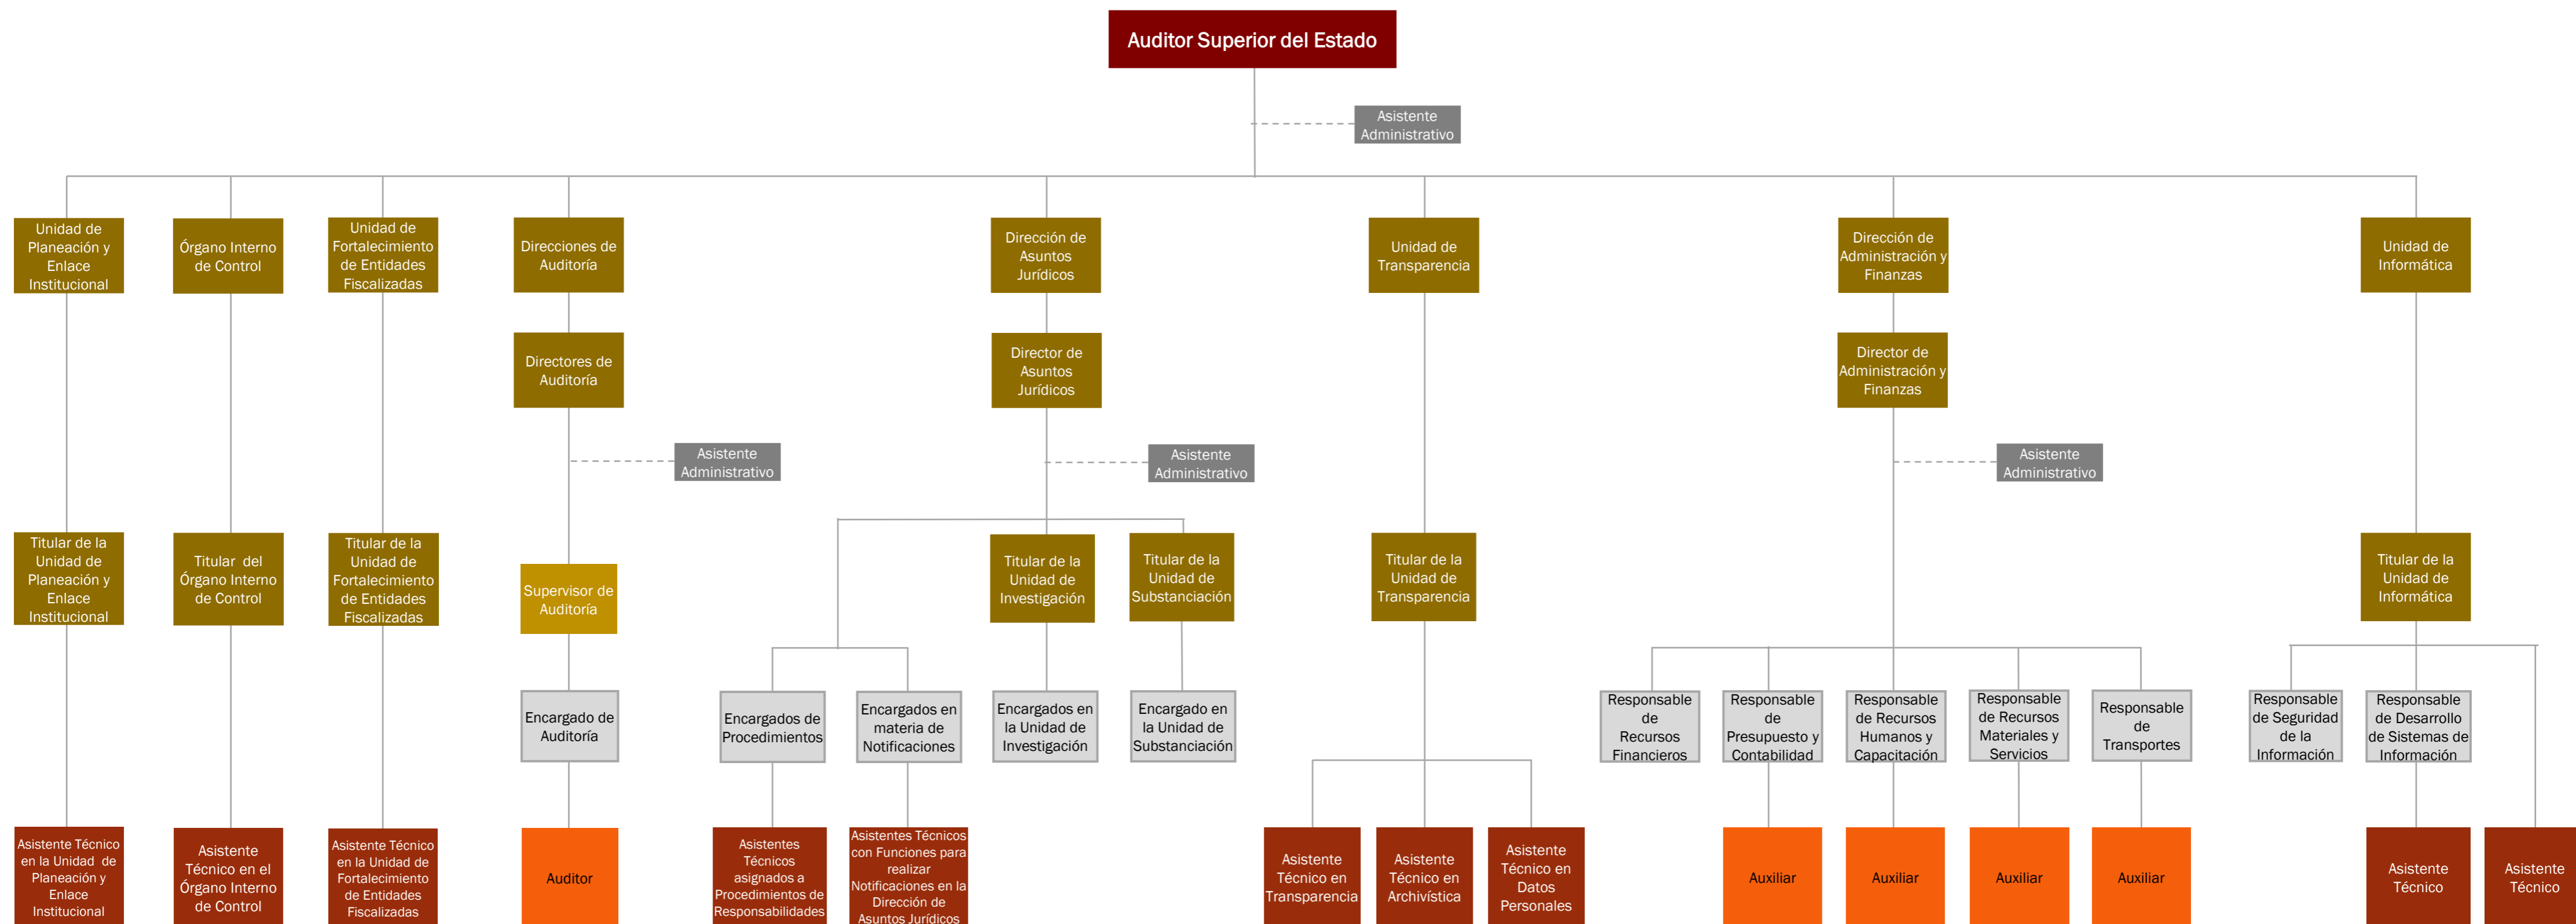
Auditor Superior del Estado

Asistente Administrativo

Unidad de Planeación y Enlace Institucional

Órgano Interno de Control

Unidad de Fortalecimiento de Entidades Fiscalizadas

Direcciones de Auditoría

Dirección de Asuntos Jurídicos

Unidad de Transparencia

Dirección de Administración y Finanzas

Unidad de Informática

Directores de Auditoría

Director de Asuntos Jurídicos

Director de Administración y Finanzas

Asistente Administrativo

Asistente Administrativo

Asistente Administrativo

Titular de la Unidad de Planeación y Enlace Institucional

Titular del Órgano Interno de Control

Titular de la Unidad de Fortalecimiento de Entidades Fiscalizadas

Supervisor de Auditoría

Titular de la Unidad de Investigación

Titular de la Unidad de Substanciación

Titular de la Unidad de Transparencia

Titular de la Unidad de Informática

Encargado de Auditoría

Encargados de Procedimientos

Encargados en materia de Notificaciones

Encargados en la Unidad de Investigación

Encargado en la Unidad de Substanciación

Responsable de Recursos Financieros

Responsable de Presupuesto y Contabilidad

Responsable de Recursos Humanos y Capacitación

Responsable de Recursos Materiales y Servicios

Responsable de Transportes

Responsable de Seguridad de la Información

Responsable de Desarrollo de Sistemas de Información

Asistente Técnico en la Unidad de Planeación y Enlace Institucional

Asistente Técnico en el Órgano Interno de Control

Asistente Técnico en la Unidad de Fortalecimiento de Entidades Fiscalizadas

Auditor

Asistentes Técnicos asignados a Procedimientos de Responsabilidades

Asistentes Técnicos con Funciones para realizar Notificaciones en la Dirección de Asuntos Jurídicos

Asistente Técnico en Transparencia

Asistente Técnico en Archivística

Asistente Técnico en Datos Personales

Auxiliar

Auxiliar

Auxiliar

Auxiliar

Asistente Técnico

Asistente Técnico